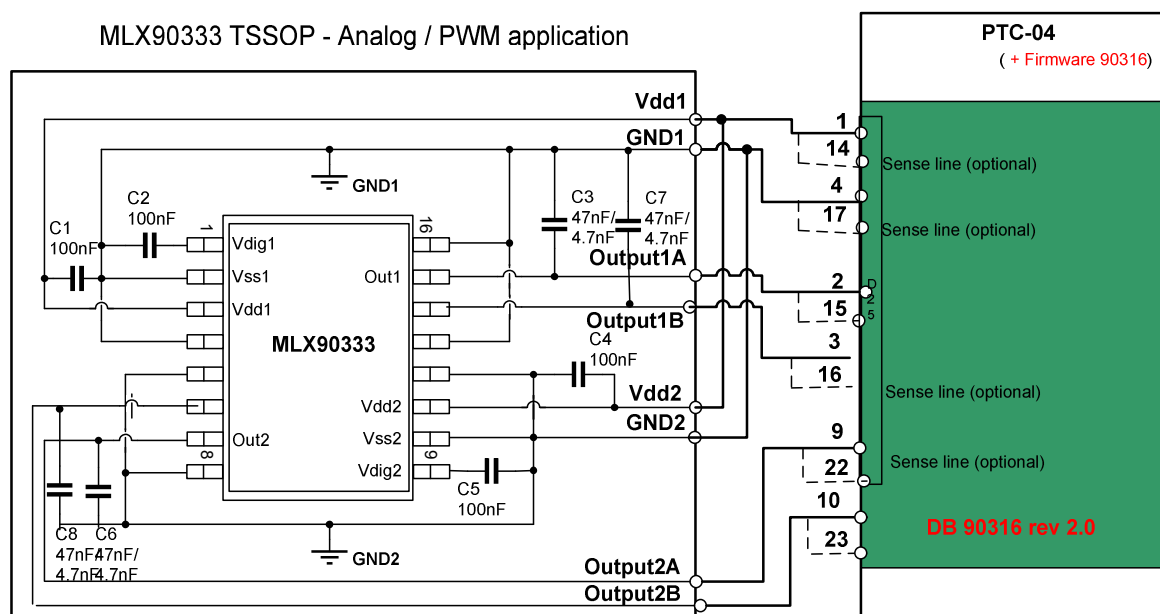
MLX90333 TSSOP - Analog / PWM application

PTC-04
( + Firmware 90316)

Vdd1
GND1
GND1
C1
100nF
C2
100nF
1
Vdig1
Vss1
Vdd1
16
Out1
MLX90333
C3
47nF/
4.7nF
C7
47nF/
4.7nF
Output1A
Output1B
C4
100nF
Vdd2
GND2
Out2
8
Vdd2
Vss2
Vdig2
9
C5
100nF
C8
47nF/
4.7nF
C6
47nF/
4.7nF
GND2
Output2A
Output2B

1
14
Sense line (optional)
4
17
Sense line (optional)
2
D
2
5
15
3
16
Sense line (optional)
9
22
Sense line (optional)
10
23
DB 90316 rev 2.0